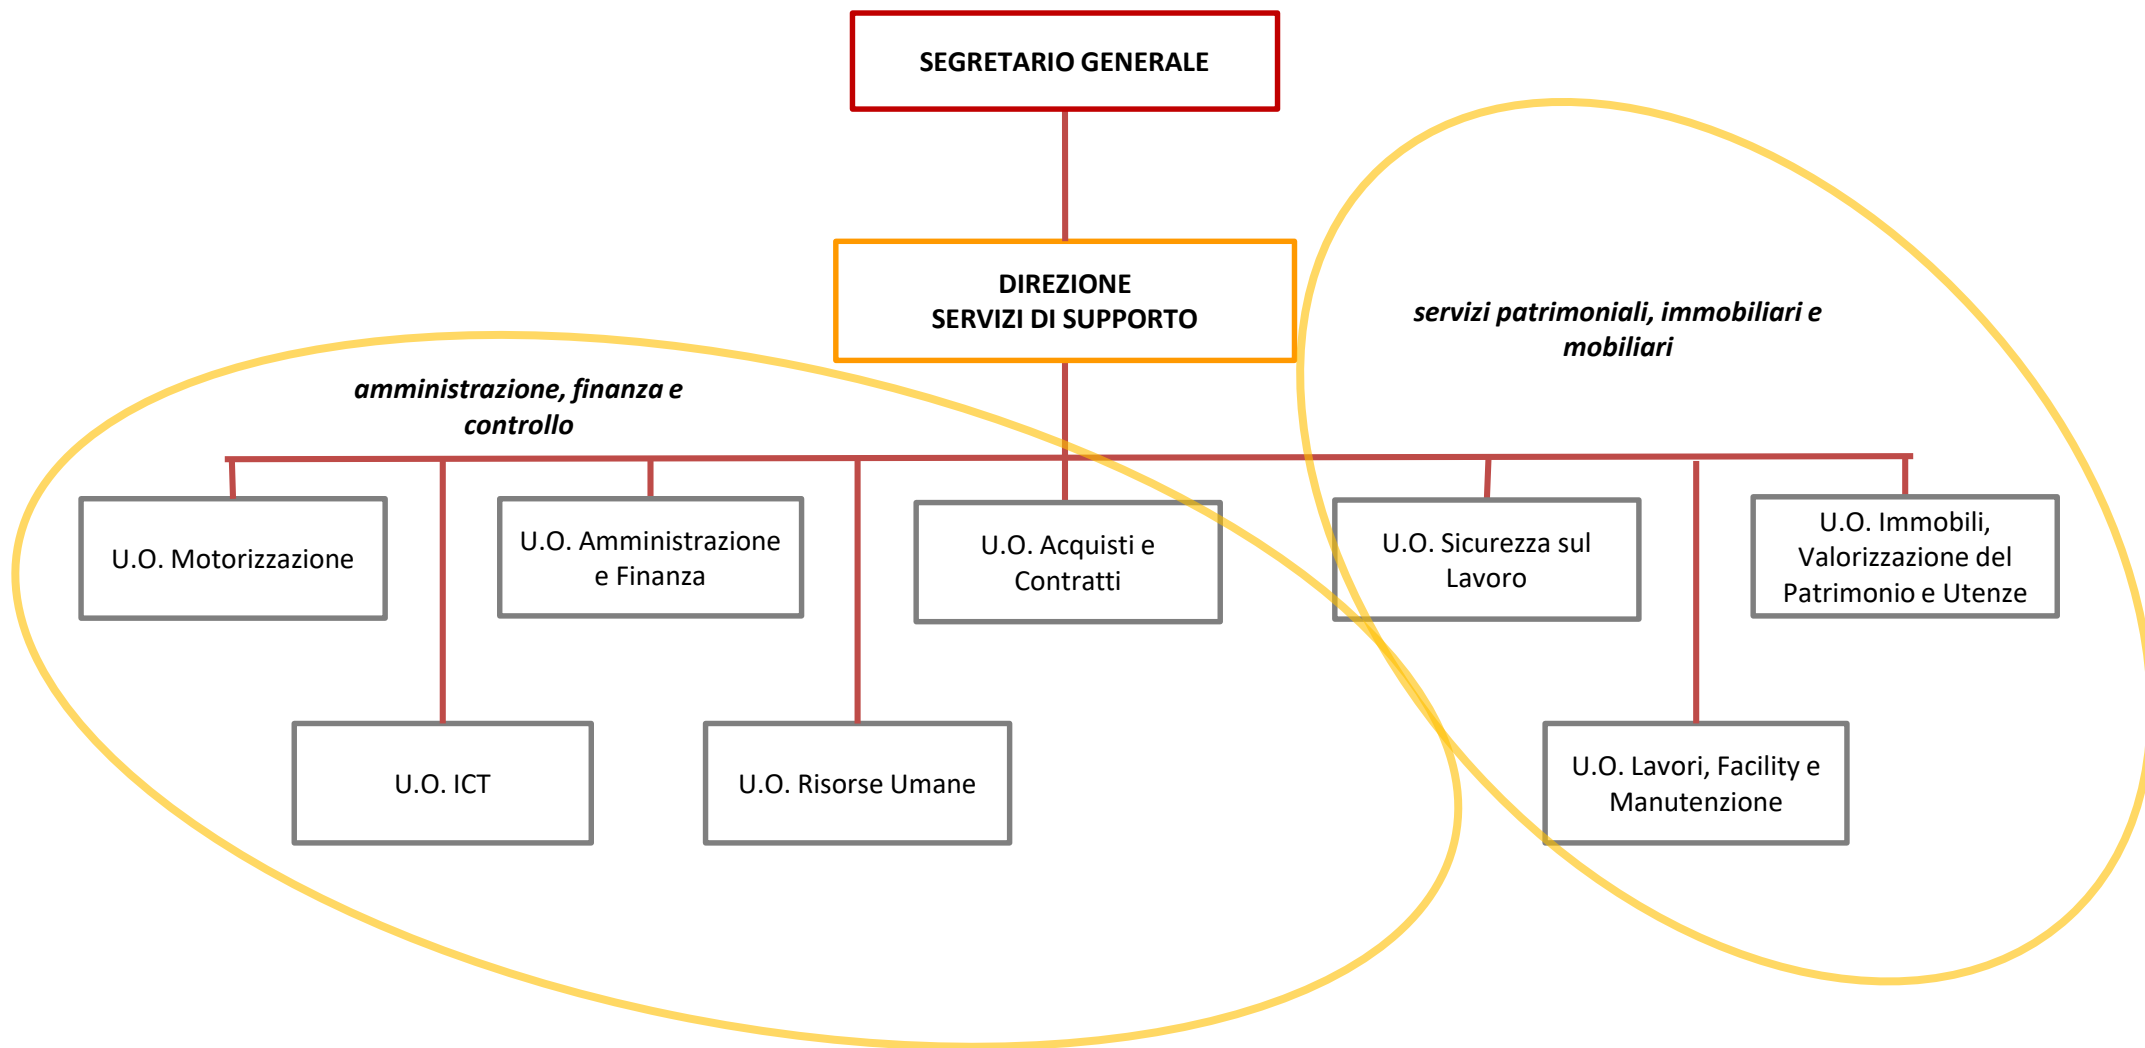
SEGRETARIO GENERALE

DIREZIONE
SERVIZI DI SUPPORTO

servizi patrimoniali, immobiliari e mobiliari

amministrazione, finanza e controllo

U.O. Motorizzazione

U.O. Amministrazione e Finanza

U.O. Acquisti e Contratti

U.O. Sicurezza sul Lavoro

U.O. Immobili, Valorizzazione del Patrimonio e Utenze

U.O. ICT

U.O. Risorse Umane

U.O. Lavori, Facility e Manutenzione